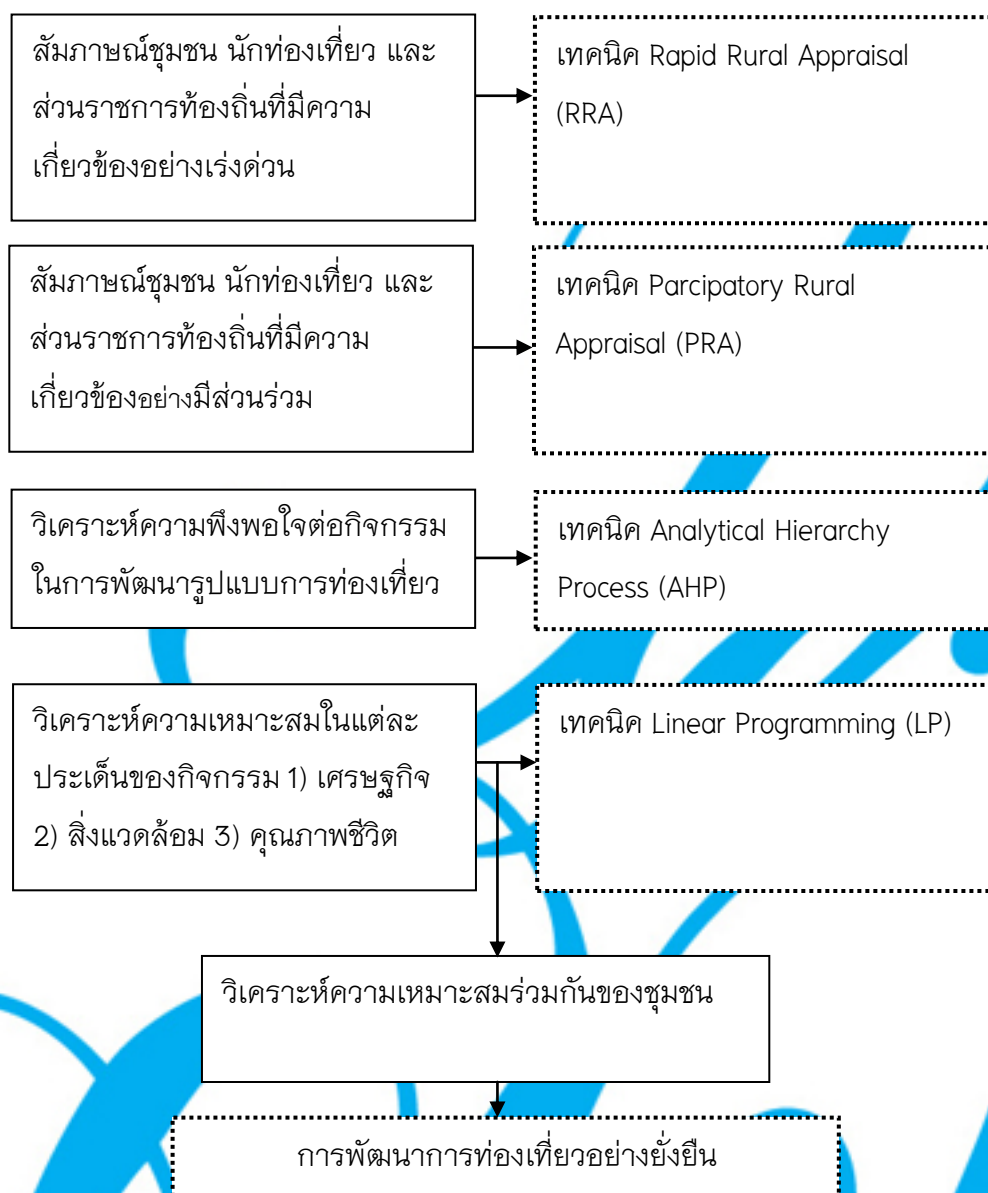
สัมภาษณ์ชุมชน นักท่องเที่ยว และส่วนราชการท้องถิ่นที่มีความเกี่ยวข้องอย่างเร่งด่วน

เทคนิค Rapid Rural Appraisal (RRA)

สัมภาษณ์ชุมชน นักท่องเที่ยว และส่วนราชการท้องถิ่นที่มีความเกี่ยวข้องอย่างมีส่วนร่วม

เทคนิค Parcipatory Rural Appraisal (PRA)

วิเคราะห์ความพึงพอใจต่อกิจกรรมในการพัฒนารูปแบบการท่องเที่ยว

เทคนิค Analytical Hierarchy Process (AHP)

วิเคราะห์ความเหมาะสมในแต่ละประเด็นของกิจกรรม 1) เศรษฐกิจ 2) สิ่งแวดล้อม 3) คุณภาพชีวิต

เทคนิค Linear Programming (LP)

วิเคราะห์ความเหมาะสมร่วมกันของชุมชน

การพัฒนาการท่องเที่ยวอย่างยั่งยืน